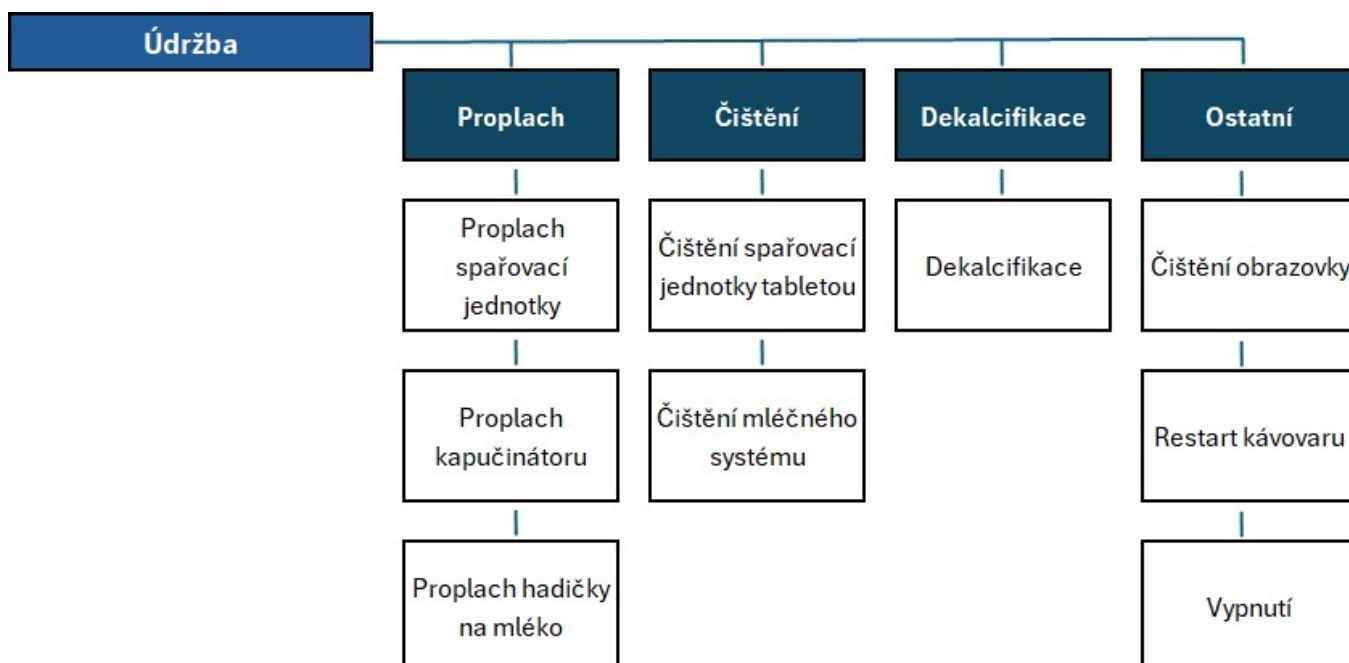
Údržba

Proplach

Proplach spařovací jednotky

Proplach kapučinátoru

Proplach hadičky na mléko

Čištění

Čištění spařovací jednotky tabletou

Čištění mléčného systému

Dekalcifikace

Dekalcifikace

Ostatní

Čištění obrazovky

Restart kávovaru

Vypnutí